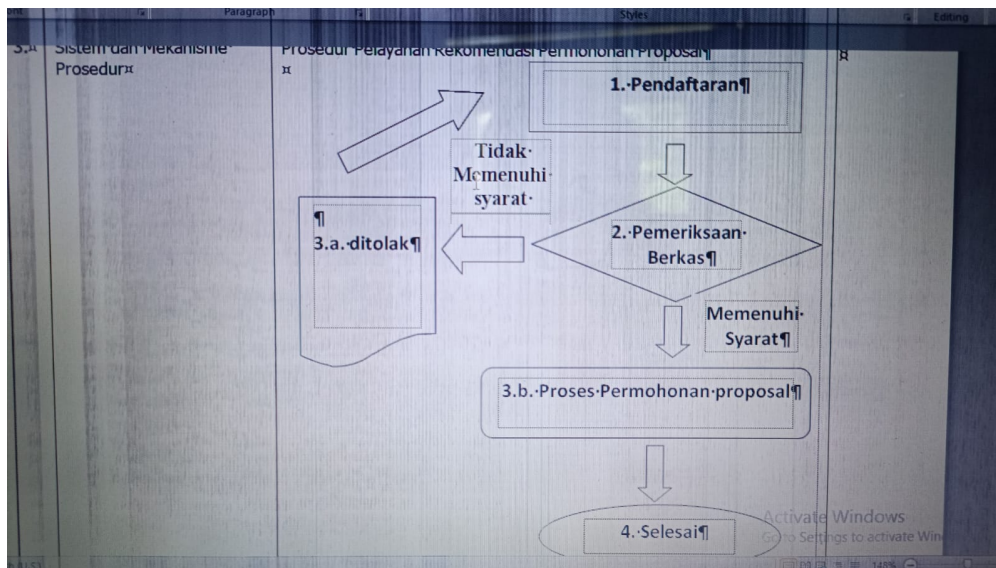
Paragraph Styles Editing

3.¤ Sistem dan Mekanisme Prosedur¤

Prosedur Pelayanan Rekomendasi Permohonan Proposal¶
¤

1. Pendaftaran¶

Tidak Memenuhi syarat

¶
3.a. ditolak¶

2. Pemeriksaan Berkas¶

Memenuhi Syarat¶

3.b. Proses Permohonan proposal¶

4. Selesai¶

¤

Activate Windows
Go to Settings to activate Win